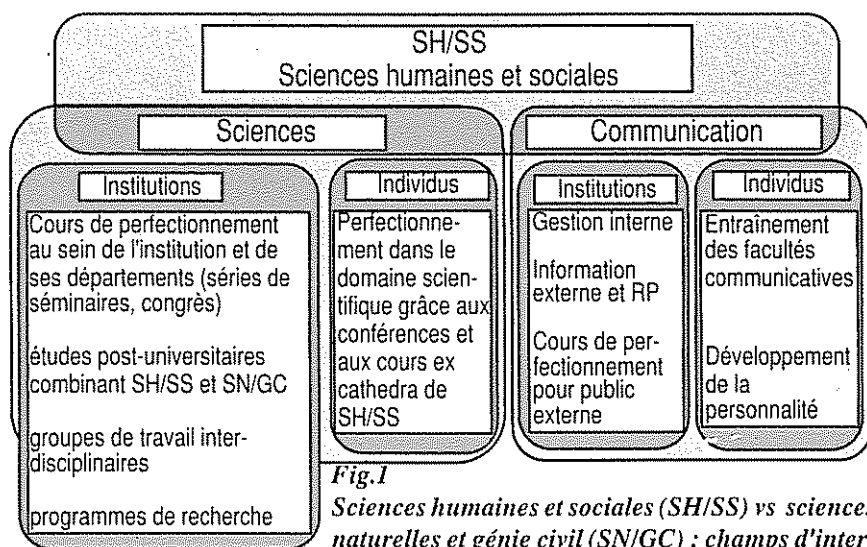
SH/SS
Sciences humaines et sociales

Sciences

Communication

Institutions

Cours de perfectionnement au sein de l'institution et de ses départements (séries de séminaires, congrès)

études post-universitaires combinant SH/SS et SN/GC

groupes de travail interdisciplinaires

programmes de recherche

Individus

Perfectionnement dans le domaine scientifique grâce aux conférences et aux cours ex cathedra de SH/SS

Institutions

Gestion interne

Information externe et RP

Cours de perfectionnement pour public externe

Individus

Entraînement des facultés communicatives

Développement de la personnalité

Fig.1
Sciences humaines et sociales (SH/SS) vs science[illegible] naturelles et génie civil (SN/GC) : champs d'inter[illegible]